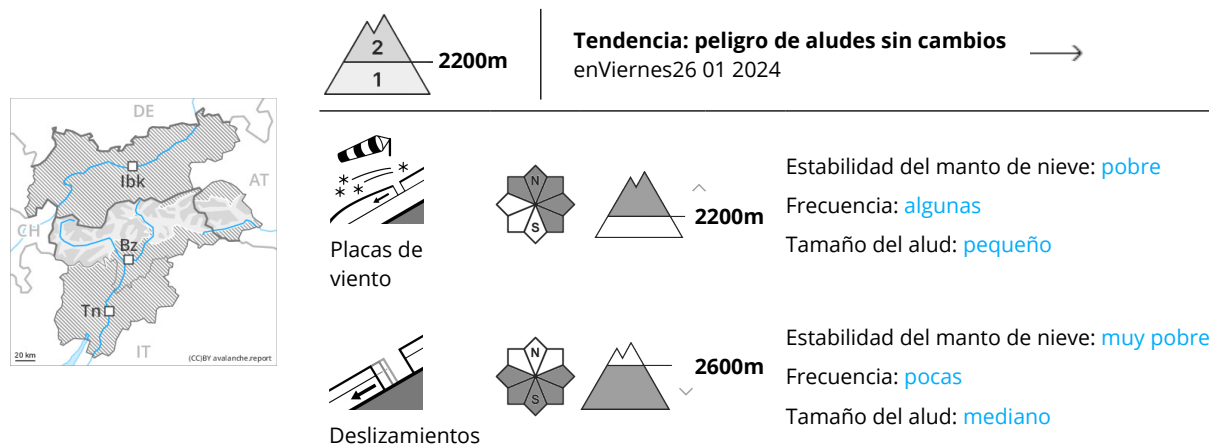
DE
AT
CH
Ibk
Bz
Tn
IT
20 km
(CC)BY avalanche.report

2
1
2200m

Tendencia: peligro de aludes sin cambios
enViernes26 01 2024

Placas de viento

N
S

2200m

Estabilidad del manto de nieve: pobre
Frecuencia: algunas
Tamaño del alud: pequeño

Deslizamientos

N
S

2600m

Estabilidad del manto de nieve: muy pobre
Frecuencia: pocas
Tamaño del alud: mediano